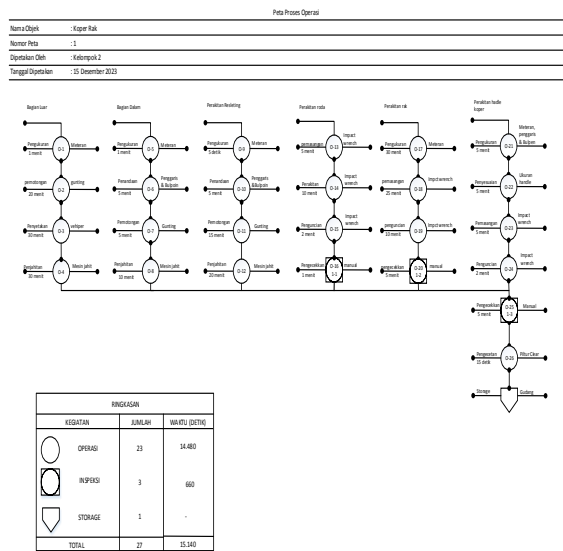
Peta Proses Operasi

Nama Objek : Koper Rak
Nomor Peta : 1
Dipetakan Oleh : Kelompok 2
Tanggal Dipetakan : 15 Desember 2023

Bagian Luar
Pengukuran 1 menit — O-1 — Meteran
pemotongan 20 menit — O-2 — gunting
Penyetikan 30 menit — O-3 — setiper
Penjahitan 30 menit — O-4 — Mesin jahit

Bagian Dalam
Pengukuran 1 menit — O-5 — Meteran
Penandaan 5 menit — O-6 — Penggaris & Bulpoin
Pemotongan 5 menit — O-7 — Gunting
Penjahitan 10 menit — O-8 — Mesin jahit

Perakitan Resleting
Pengukuran 5 menit — O-9 — Meteran
Penandaan 5 menit — O-10 — Penggaris &Bulpoin
Pemotongan 15 menit — O-11 — Gunting
Penjahitan 20 menit — O-12 — Mesin jahit

Perakitan roda
pemasangan 5 menit — O-13 — Impact wrench
Perakitan 10 menit — O-14 — Impact wrench
Pengunciaan 2 menit — O-15 — Impact wrench
Pengecekkan 1 menit — O-16 I-1 — manual

Perakitan rak
Pengukuran 30 menit — O-17 — Meteran
pemasangan 25 menit — O-18 — Impact wrench
penguncian 10 menit — O-19 — Impact wrench
pengecekkan 5 menit — O-20 I-2 — manual

Perakitan hadle koper
Pengukuran 5 menit — O-21 — Meteran, penggaris & Bulpoin
Pemotongan 5 menit — O-22 — Ukuran handle
Pemasangan 5 menit — O-23 — Impact wrench
Penguncian 2 menit — O-24 — Impact wrench
Pengecekkan 5 menit — O-25 I-3 — Manual
Pengecatan 15 detik — O-26 — Pilox Clear
Storage — Gudang

RINGKASAN
| KEGIATAN | JUMLAH | WAKTU (DETIK) |
|---|---|---|
| OPERASI | 23 | 14.480 |
| INSPEKSI | 3 | 660 |
| STORAGE | 1 | - |
| TOTAL | 27 | 15.140 |